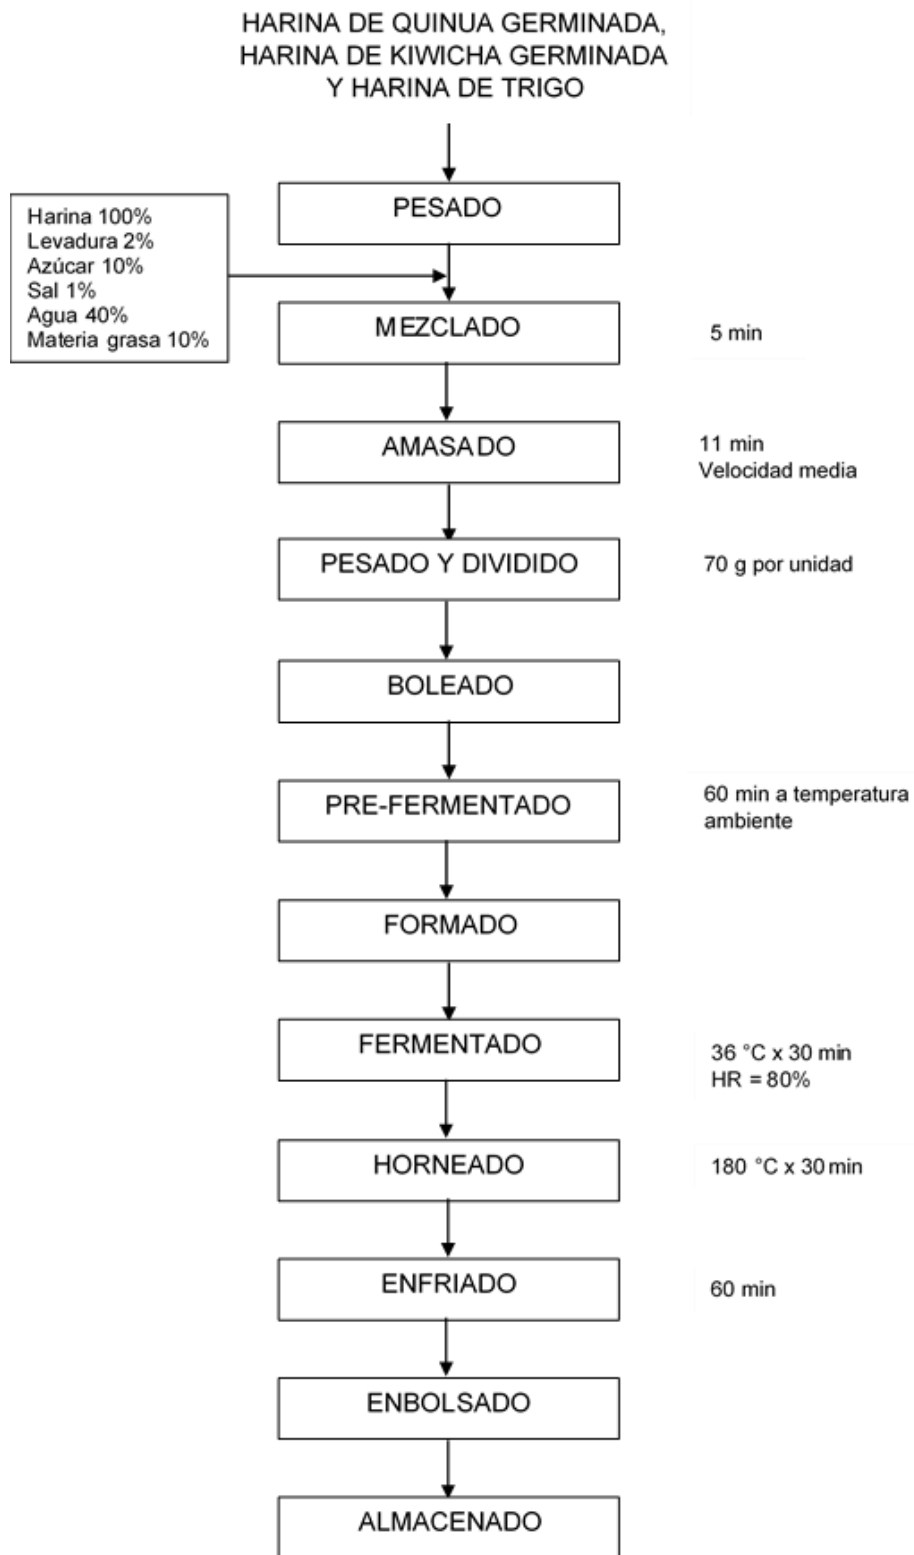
HARINA DE QUINUA GERMINADA, HARINA DE KIWICHA GERMINADA Y HARINA DE TRIGO

PESADO

Harina 100%
Levadura 2%
Azúcar 10%
Sal 1%
Agua 40%
Materia grasa 10%

MEZCLADO

5 min

AMASADO

11 min
Velocidad media

PESADO Y DIVIDIDO

70 g por unidad

BOLEADO

PRE-FERMENTADO

60 min a temperatura ambiente

FORMADO

FERMENTADO

36 °C x 30 min
HR = 80%

HORNEADO

180 °C x 30 min

ENFRIADO

60 min

ENBOLSADO

ALMACENADO